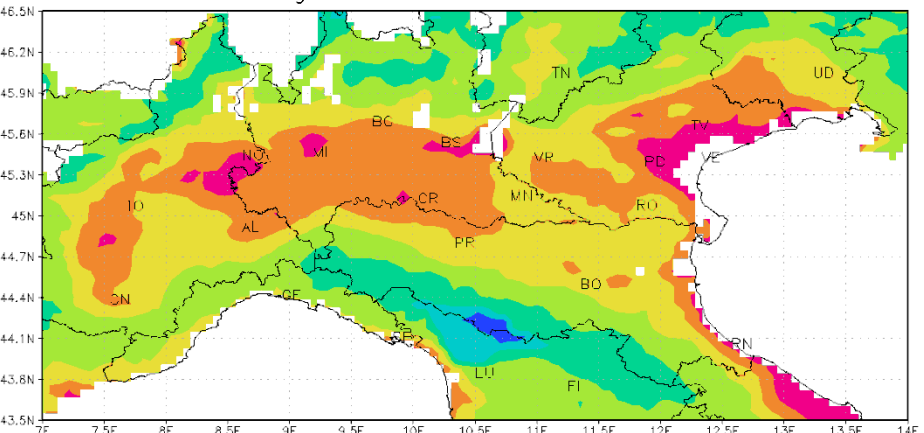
46.5N
46.2N
45.9N
45.6N
45.3N
45N
44.7N
44.4N
44.1N
43.8N
43.5N

TN
UD
BG
BS
TV
NO
MI
VR
PD
VE
TO
CR
MN
RO
AL
PR
BO
CN
GE
SP
RN
LU
FI

7E
7.5E
8E
8.5E
9E
9.5E
10E
10.5E
11E
11.5E
12E
12.5E
13E
13.5E
14E